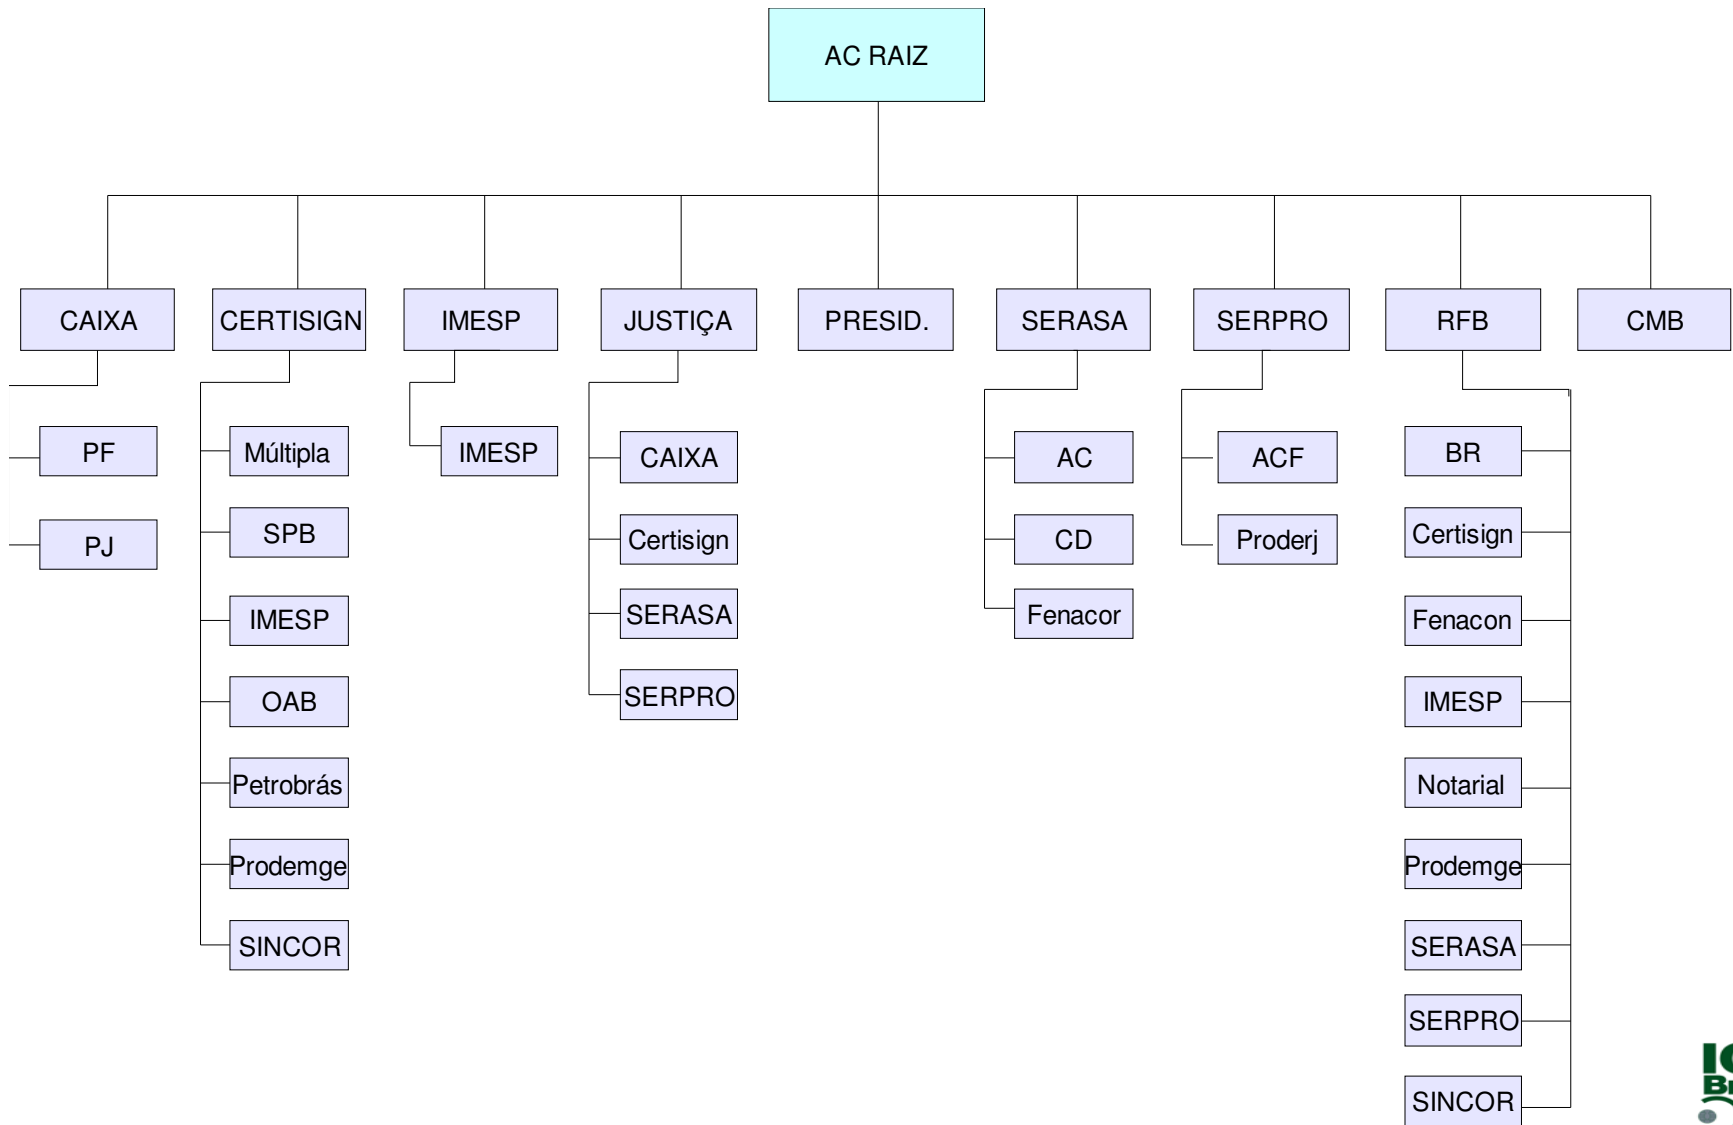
AC RAIZ

CAIXA
PF
PJ

CERTISIGN
Múltipla
SPB
IMESP
OAB
Petrobrás
Prodemge
SINCOR

IMESP
IMESP

JUSTIÇA
CAIXA
Certisign
SERASA
SERPRO

PRESID.

SERASA
AC
CD
Fenacor

SERPRO
ACF
Proderj

RFB
BR
Certisign
Fenacon
IMESP
Notarial
Prodemge
SERASA
SERPRO
SINCOR

CMB

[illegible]